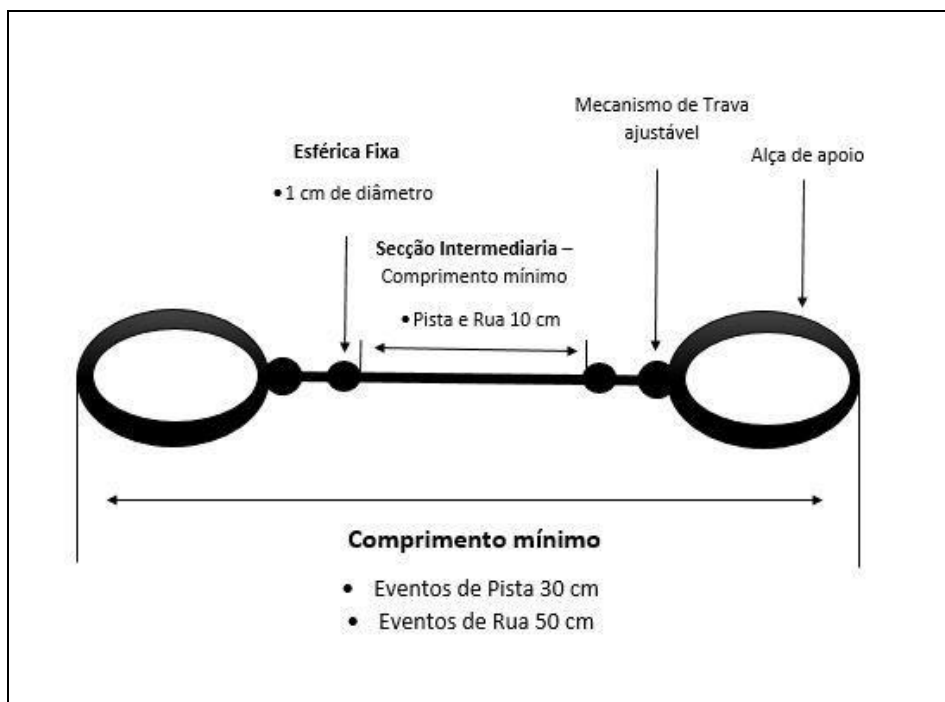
Mecanismo de Trava ajustável

Esférica Fixa

• 1 cm de diâmetro

Alça de apoio

Secção Intermediaria – Comprimento mínimo

• Pista e Rua 10 cm

Comprimento mínimo

• Eventos de Pista 30 cm
• Eventos de Rua 50 cm